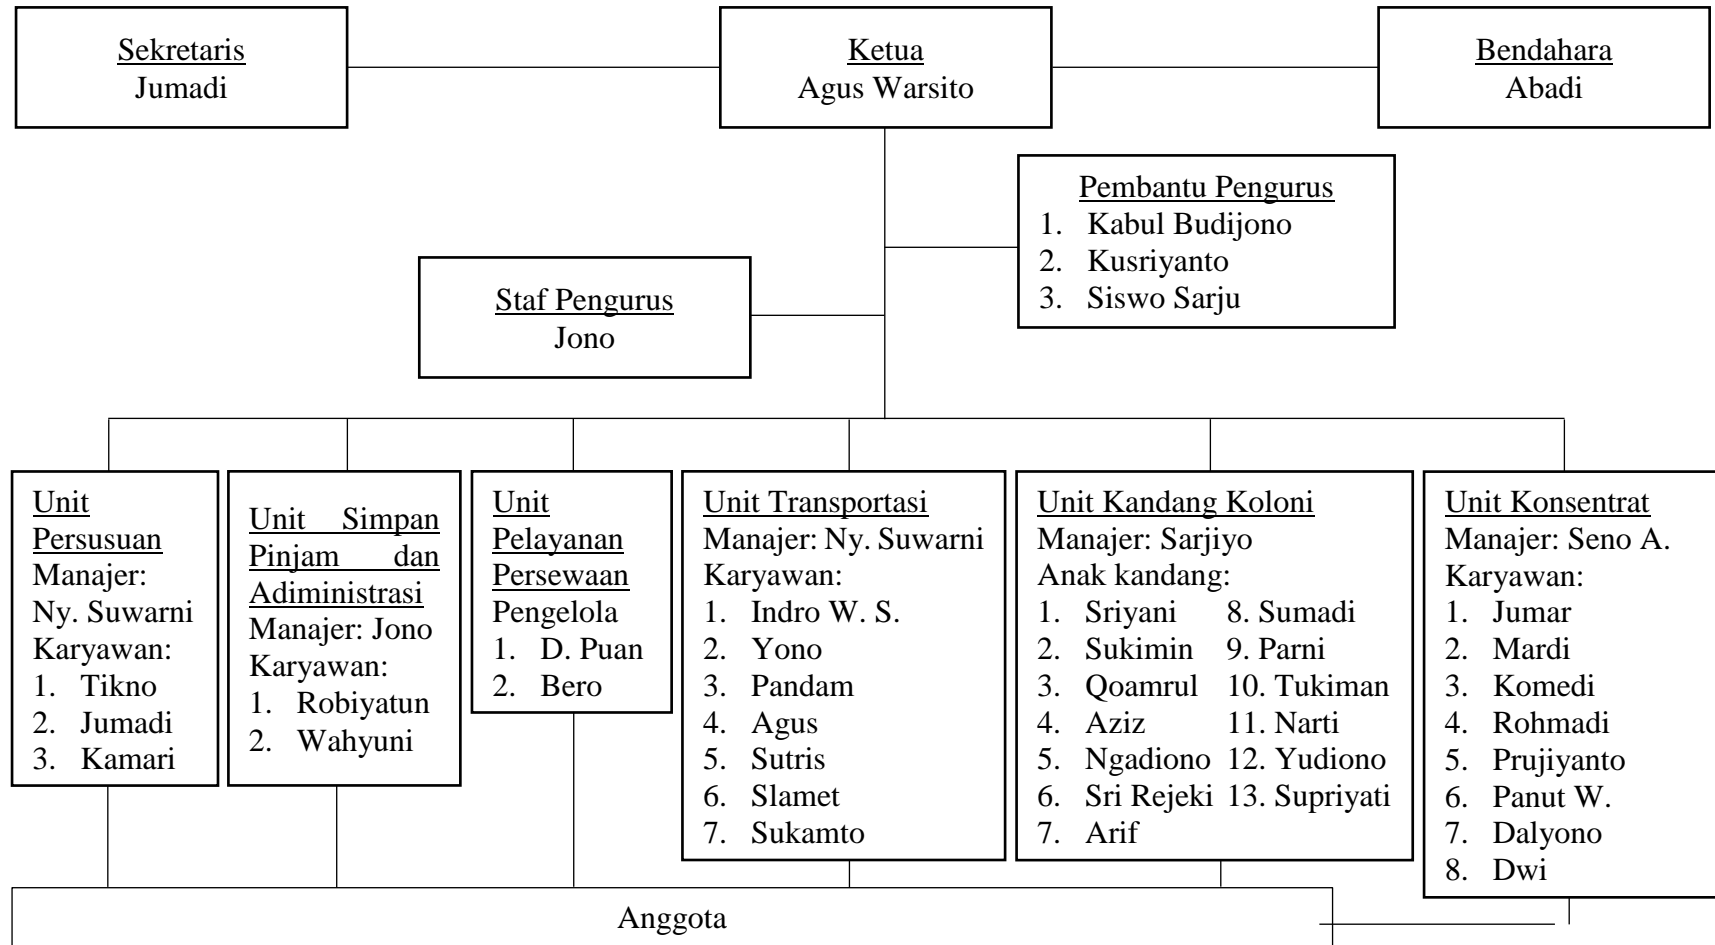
Sekretaris
Jumadi

Ketua
Agus Warsito

Bendahara
Abadi

Pembantu Pengurus
1. Kabul Budijono
2. Kusriyanto
3. Siswo Sarju

Staf Pengurus
Jono

Unit Persusuan
Manajer:
Ny. Suwarni
Karyawan:
1. Tikno
2. Jumadi
3. Kamari

Unit Simpan Pinjam dan Adiministrasi
Manajer: Jono
Karyawan:
1. Robiyatun
2. Wahyuni

Unit Pelayanan Persewaan
Pengelola
1. D. Puan
2. Bero

Unit Transportasi
Manajer: Ny. Suwarni
Karyawan:
1. Indro W. S.
2. Yono
3. Pandam
4. Agus
5. Sutris
6. Slamet
7. Sukamto

Unit Kandang Koloni
Manajer: Sarjiyo
Anak kandang:
1. Sriyani
2. Sukimin
3. Qoamrul
4. Aziz
5. Ngadiono
6. Sri Rejeki
7. Arif
8. Sumadi
9. Parni
10. Tukiman
11. Narti
12. Yudiono
13. Supriyati

Unit Konsentrat
Manajer: Seno A.
Karyawan:
1. Jumar
2. Mardi
3. Komedi
4. Rohmadi
5. Prujiyanto
6. Panut W.
7. Dalyono
8. Dwi

Anggota